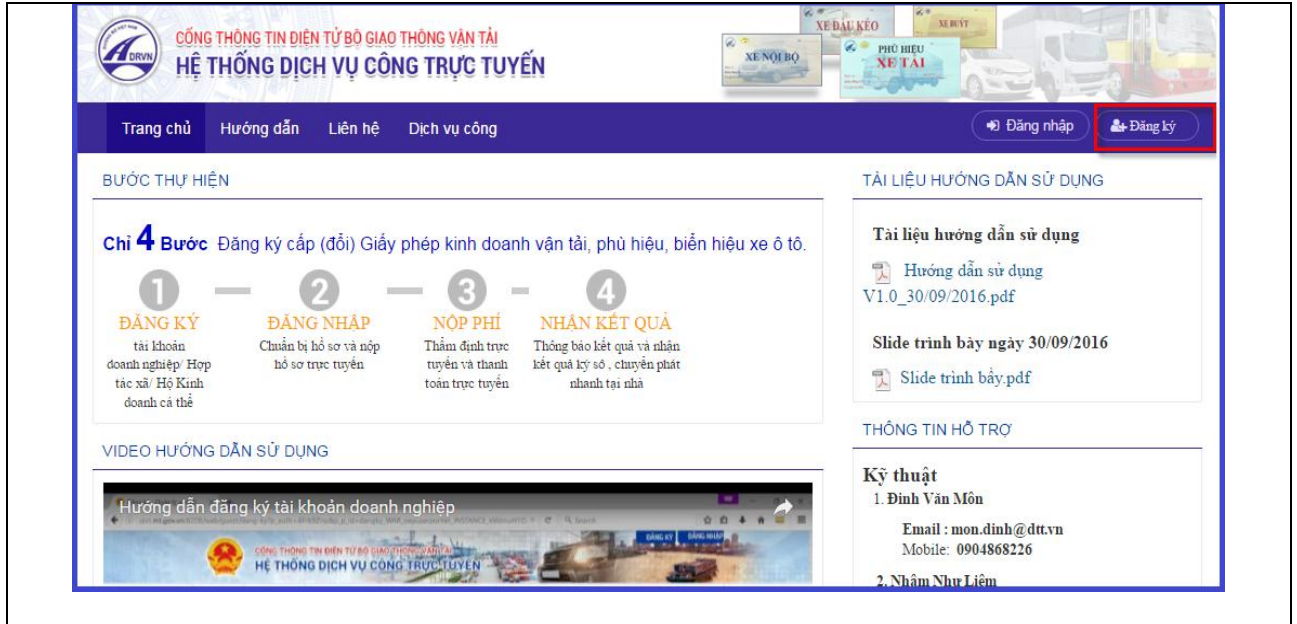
DRVN

CỔNG THÔNG TIN ĐIỆN TỬ BỘ GIAO THÔNG VẬN TẢI
HỆ THỐNG DỊCH VỤ CÔNG TRỰC TUYẾN

XE ĐẦU KÉO
XE BUÝT
XE NỘI BỘ
PHÙ HIỆU XE TẢI

Trang chủ Hướng dẫn Liên hệ Dịch vụ công
Đăng nhập
Đăng ký

BƯỚC THỰC HIỆN

Chỉ 4 Bước Đăng ký cấp (đổi) Giấy phép kinh doanh vận tải, phù hiệu, biển hiệu xe ô tô.

1 ĐĂNG KÝ tài khoản doanh nghiệp/ Hợp tác xã/ Hộ Kinh doanh cá thể

2 ĐĂNG NHẬP Chuẩn bị hồ sơ và nộp hồ sơ trực tuyến

3 NỘP PHÍ Thẩm định trực tuyến và thanh toán trực tuyến

4 NHẬN KẾT QUẢ Thông báo kết quả và nhận kết quả ký số , chuyển phát nhanh tại nhà

VIDEO HƯỚNG DẪN SỬ DỤNG

Hướng dẫn đăng ký tài khoản doanh nghiệp

CỔNG THÔNG TIN ĐIỆN TỬ BỘ GIAO THÔNG VẬN TẢI
HỆ THỐNG DỊCH VỤ CÔNG TRỰC TUYẾN
ĐĂNG KÝ ĐĂNG NHẬP

TÀI LIỆU HƯỚNG DẪN SỬ DỤNG

Tài liệu hướng dẫn sử dụng

Hướng dẫn sử dụng V1.0_30/09/2016.pdf

Slide trình bày ngày 30/09/2016

Slide trình bầy.pdf

THÔNG TIN HỖ TRỢ

Kỹ thuật
1. Đinh Văn Môn
Email : mon.dinh@dtt.vn
Mobile: 0904868226
2. Nhâm Như Liêm